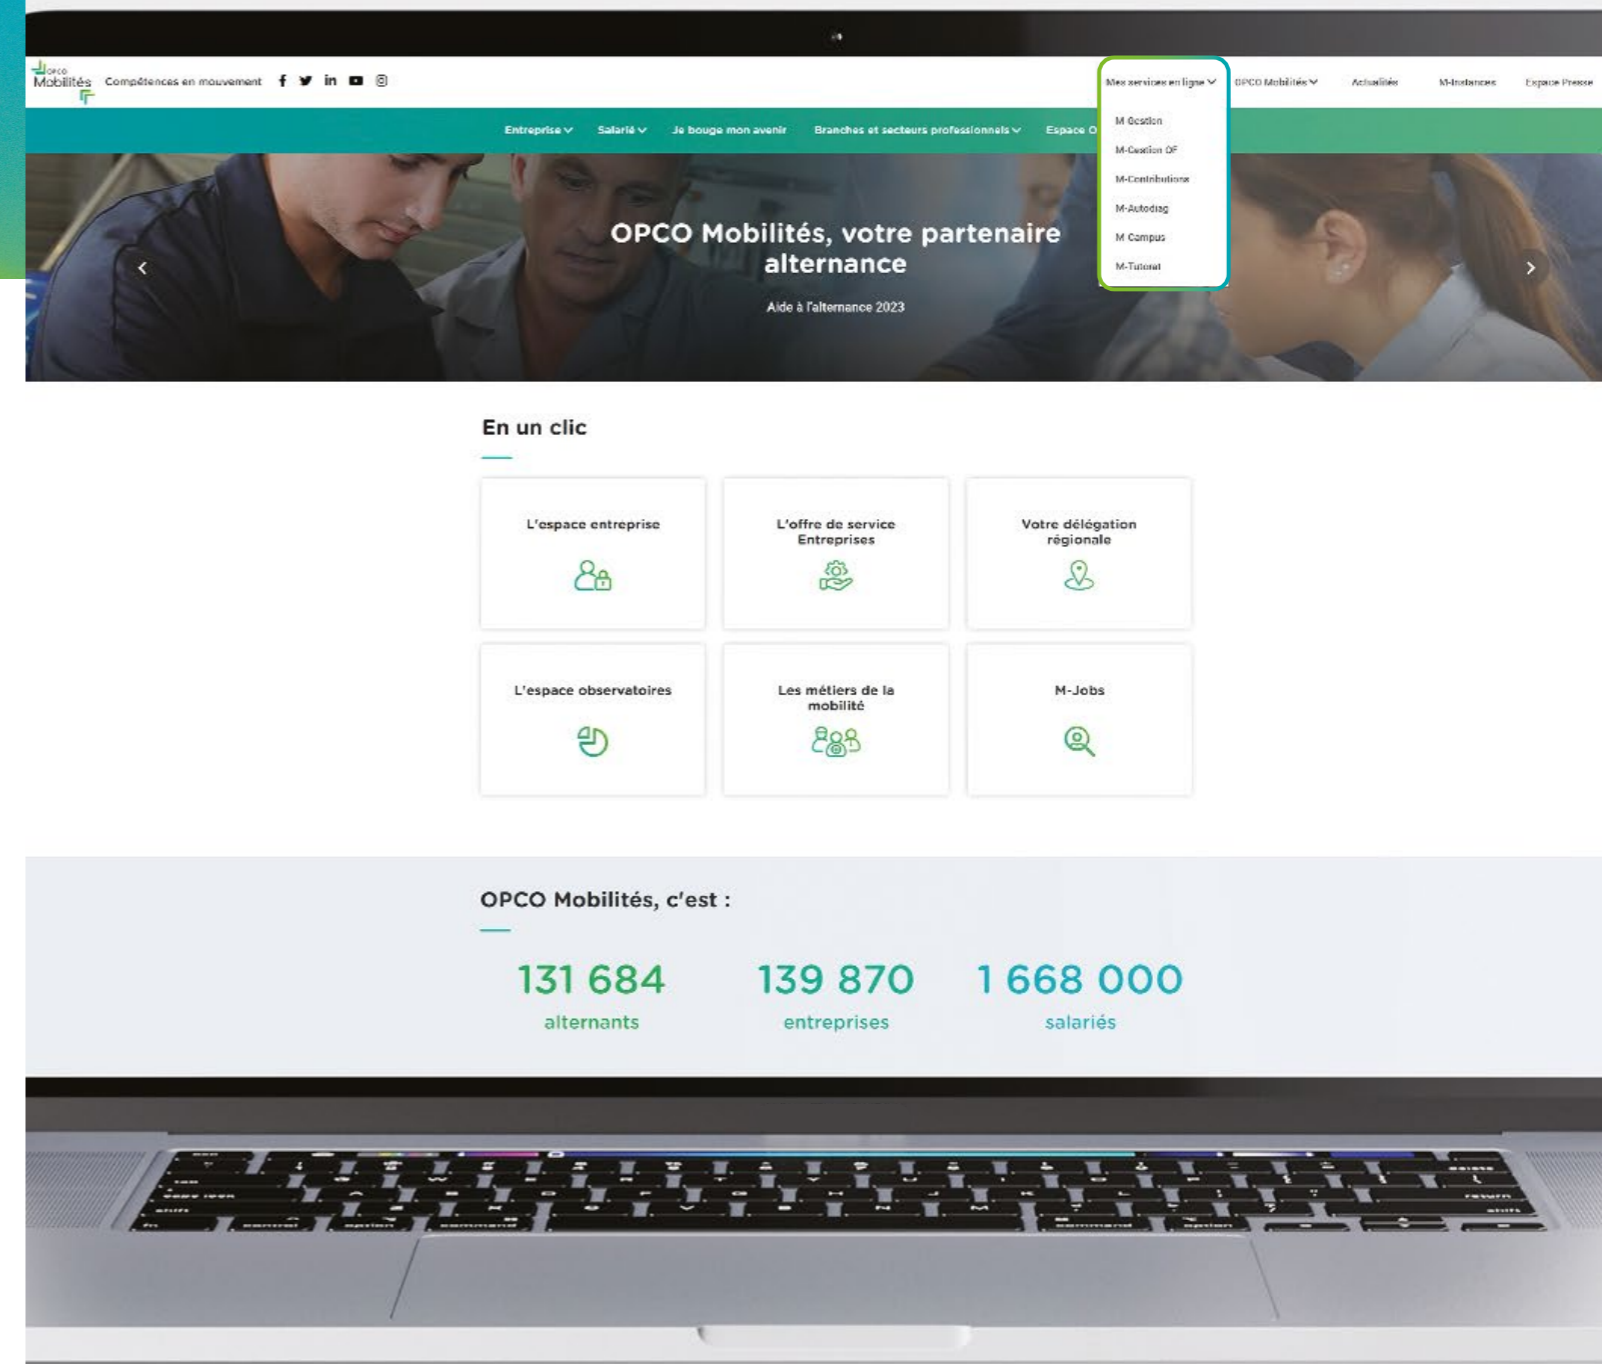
OPCO Mobilités Compétences en mouvement

Mes services en ligne OPCO Mobilités Actualités M-Instances Espace Presse

M-Gestion
M-Gestion OF
M-Contributions
M-Autodiag
M-Campus
M-Tutorat

Entreprise Salarié Je bouge mon avenir Branches et secteurs professionnels Espace O

OPCO Mobilités, votre partenaire alternance

Aide à l'alternance 2023

En un clic

L'espace entreprise

L'offre de service Entreprises

Votre délégation régionale

L'espace observatoires

Les métiers de la mobilité

M-Jobs

OPCO Mobilités, c'est :

131 684
alternants

139 870
entreprises

1 668 000
salariés